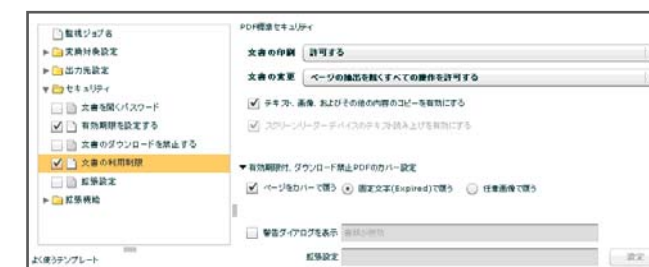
監視ジョブ名
実施対象設定
出力先設定
セキュリティ
文書を開くパスワード
有効期限を設定する
文書のダウンロードを禁止する
文書の利用制限
拡張設定
拡張機能
よく使うテンプレート

PDF標準セキュリティ
文書の印刷 許可する
文書の変更 ページの抽出を除くすべての操作を許可する
テキスト、画像、およびその他の内容のコピーを有効にする
スクリーンリーダーデバイスのテキスト読み上げを有効にする

▼有効期限付、ダウンロード禁止PDFのカバー設定
ページをカバーで覆う 固定文字(Expired)で覆う 任意画像で覆う

警告ダイアログを表示 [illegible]
拡張設定 設定